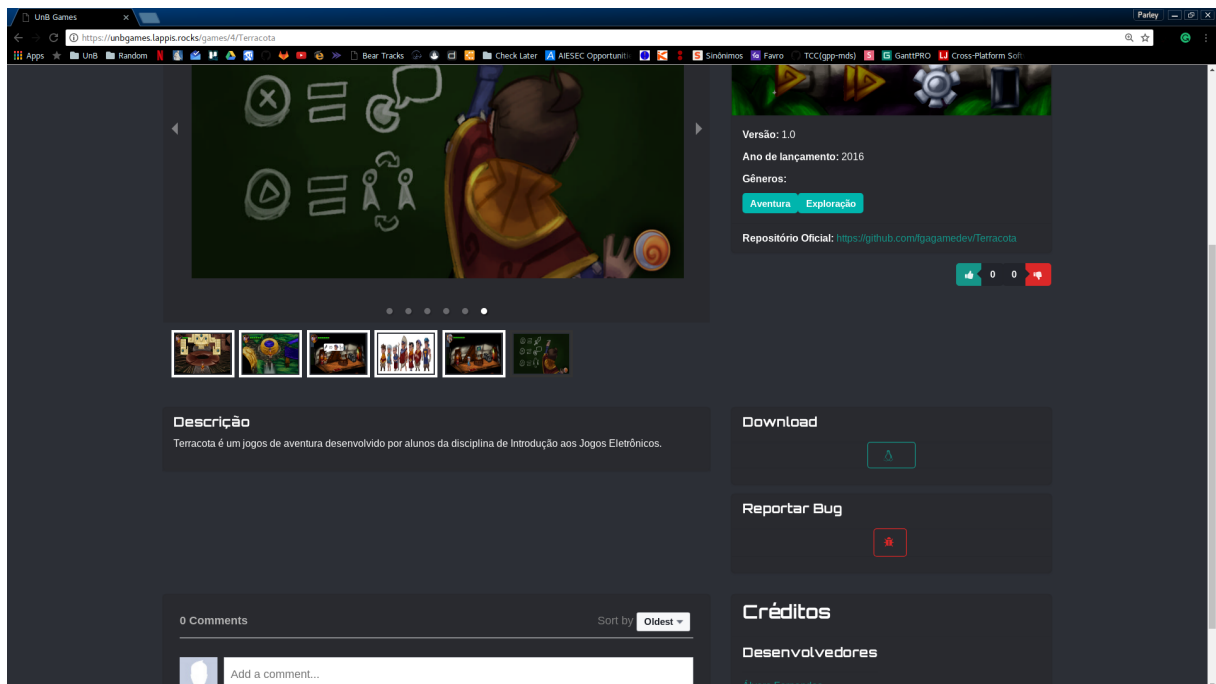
UnB Games

Parley

https://unbgames.lappis.rocks/games/4/Terracota

Apps UnB Random Bear Tracks Check Later AIESEC Opportunit Sinônimos Favro TCC(gpp-mds) GanttPRO Cross-Platform Soft

Versão: 1.0

Ano de lançamento: 2016

Gêneros:

Aventura Exploração

Repositório Oficial: https://github.com/fgagamedev/Terracota

0 0

Descrição

Terracota é um jogos de aventura desenvolvido por alunos da disciplina de Introdução aos Jogos Eletrônicos.

Download

Reportar Bug

0 Comments

Sort by Oldest

Add a comment...

Créditos

Desenvolvedores